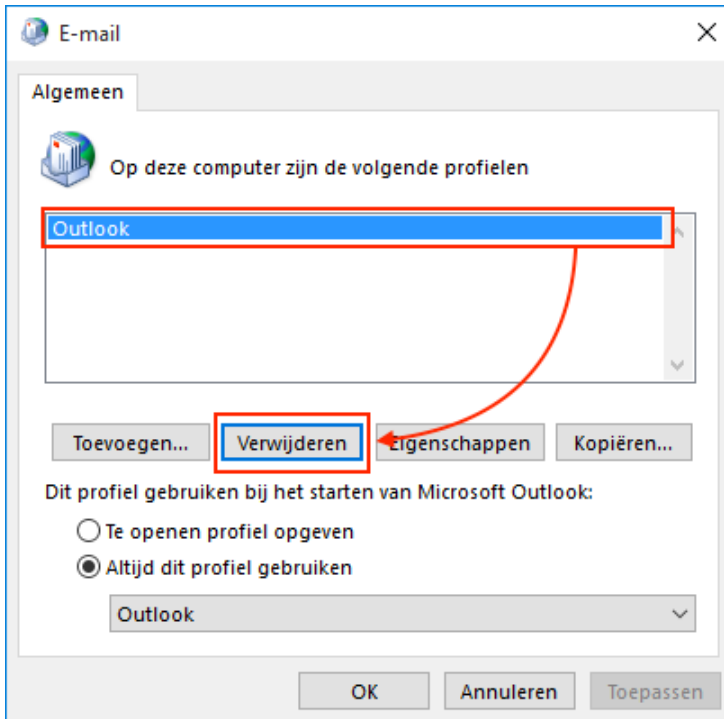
E-mail

Algemeen

Op deze computer zijn de volgende profielen

Outlook

Toevoegen...

Verwijderen

Eigenschappen

Kopiëren...

Dit profiel gebruiken bij het starten van Microsoft Outlook:

Te openen profiel opgeven

Altijd dit profiel gebruiken

Outlook

OK

Annuleren

Toepassen